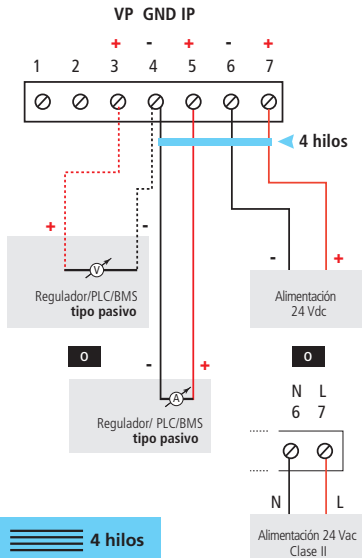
VP GND IP

+ - + - +

1 2 3 4 5 6 7

4 hilos

+
-
V

Regulador/PLC/BMS
tipo pasivo

-
+

Alimentación
24 Vdc

o

o

-
+
A

Regulador/ PLC/BMS
tipo pasivo

N L
6 7

N L

Alimentación 24 Vac
Clase II

4 hilos